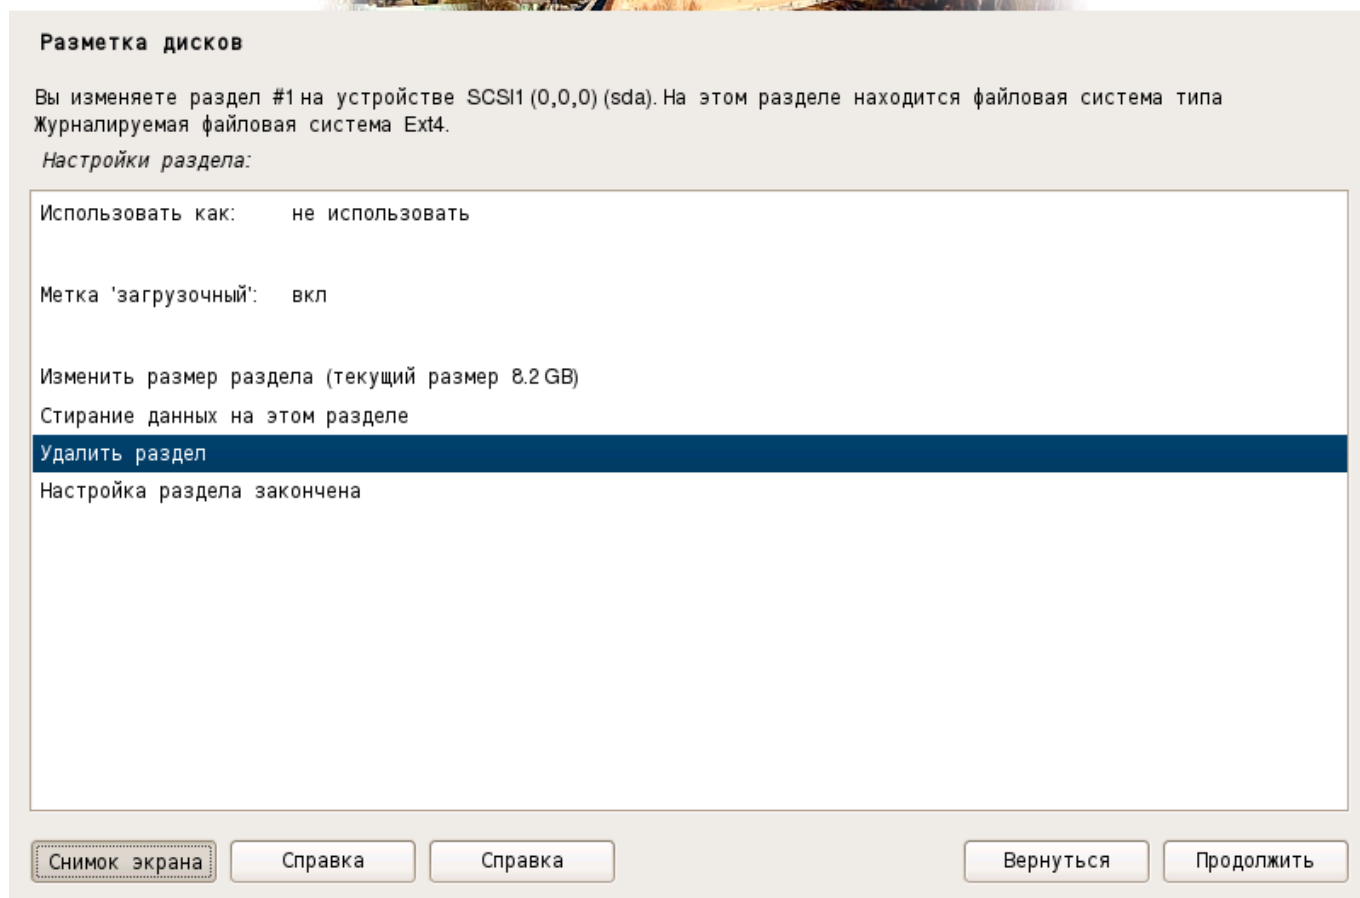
Разметка дисков

Вы изменяете раздел #1 на устройстве SCSI1 (0,0,0) (sda). На этом разделе находится файловая система типа Журналируемая файловая система Ext4.

Настройки раздела:

Использовать как: не использовать

Метка 'загрузочный': вкл

Изменить размер раздела (текущий размер 8.2 GB)
Стирание данных на этом разделе
Удалить раздел
Настройка раздела закончена

Снимок экрана
Справка
Справка
Вернуться
Продолжить